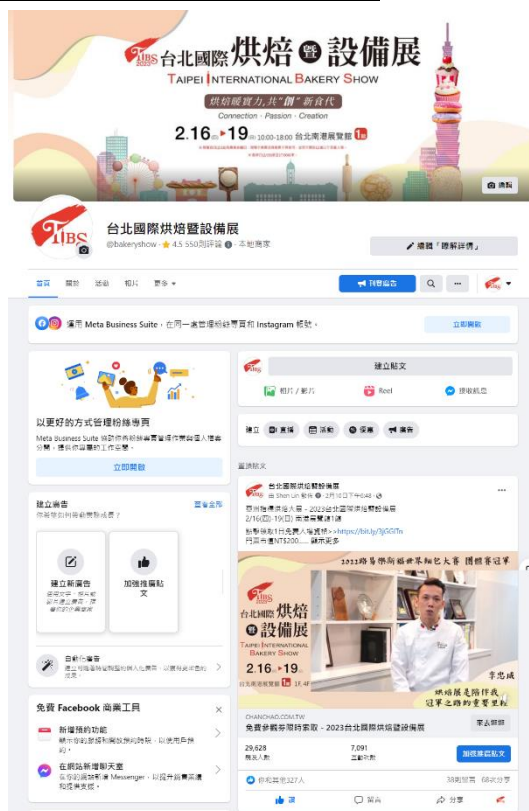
TIBS 2023 台北國際烘焙暨設備展
TAIPEI INTERNATIONAL BAKERY SHOW
烘焙硬實力,共"創"新食代
Connection · Passion · Creation
2.16 四 - 19 日 10:00-18:00 台北南港展覽館 1館

編輯

TIBS
台北國際烘焙暨設備展
@bakeryshow · ★ 4.5 550則評論 · 本地商家

編輯「瞭解詳情」

首頁 關於 活動 相片 更多

刊登廣告

運用 Meta Business Suite,在同一處管理粉絲專頁和 Instagram 帳號。
立即開啟

以更好的方式管理粉絲專頁
Meta Business Suite 協助你有效率處理各項作業和區分工作與個人生活,提供你需要的工作空間。
立即開啟

建立廣告
你希望如何持續獲得成果?
查看全部
建立新廣告
加強推廣貼文

自動化廣告

免費 Facebook 商業工具
新增預約功能
在網站新增即時通訊

建立貼文
相片/影片
Reel
現場直播
建立 直播 活動 優惠 廣告

置頂貼文
台北國際烘焙暨設備展
由 Shen Lin 發佈 · 2月10日下午6:48
國際烘焙導師入圍 - 2023台北國際烘焙暨設備展
2/16(四)-19(日) 南港展覽館1館
點擊報名1分免費入場資格 >> https://bit.ly/3jGGTn
門票售價NT$200..... 顯示更多

2023路易樂斯福世界麵包大賽 團體賽冠軍
TIBS 台北國際烘焙暨設備展
TAIPEI INTERNATIONAL BAKERY SHOW
2.16 - 19
李忠威
烘焙展是陪伴我冠軍之路的重要里程

CHANCHAO.COM.TW
免費參觀券限時索取 - 2023台北國際烘焙暨設備展
索取票券
29,628 觸及人數
7,091 互動次數
加強推廣貼文
你和其他327人
38則留言 68次分享
讚 留言 分享